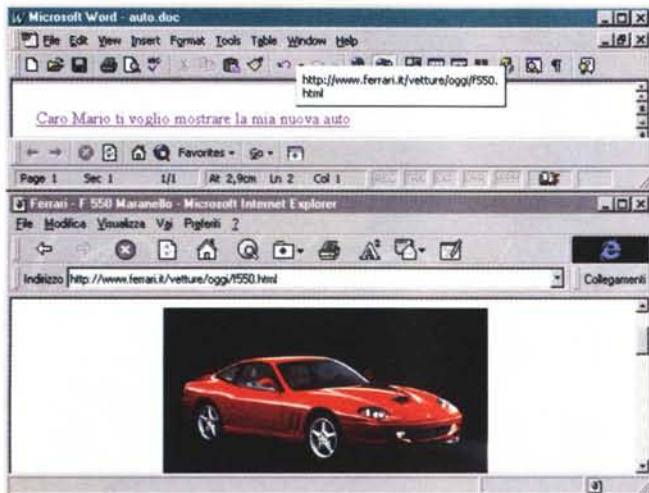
Microsoft Word - auto.doc

File Edit View Insert Format Tools Table Window Help

http://www.ferrari.it/vetture/oggi/f550.html

Caro Mario ti voglio mostrare la mia nuova auto

Favorites Go

Page 1 Sec 1 1/1 At 2,9cm Ln 2 Col 1 REC TRK EXT OVR WPH

Ferrari - F 550 Maranello - Microsoft Internet Explorer

File Modifica Visualizza Vai Preferiti ?

Indirizzo http://www.ferrari.it/vetture/oggi/f550.html

Collegamenti